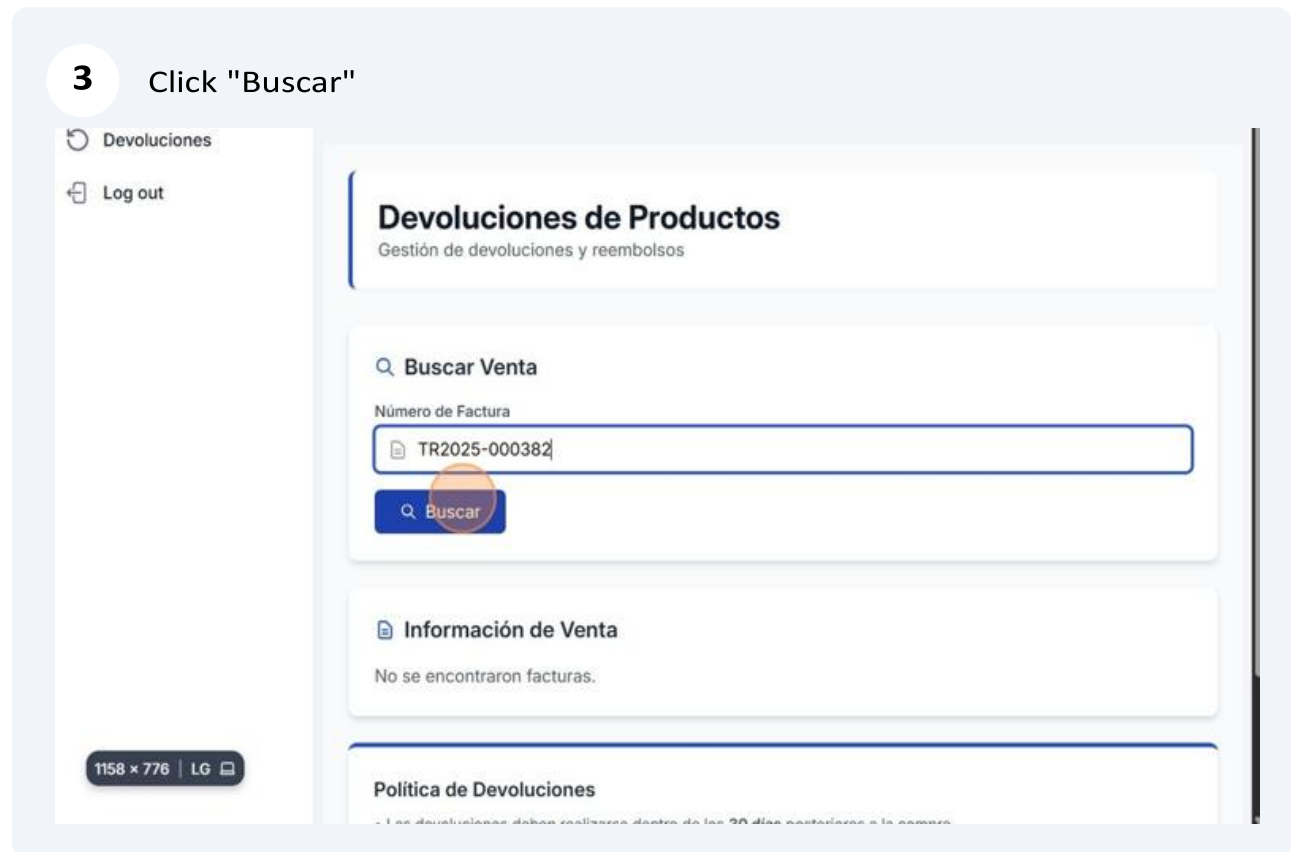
3 Click "Buscar"

Devoluciones

Log out

Devoluciones de Productos
Gestión de devoluciones y reembolsos

Buscar Venta
Número de Factura
TR2025-000382
Buscar

Información de Venta
No se encontraron facturas.

1158 × 776 | LG

Política de Devoluciones
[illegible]